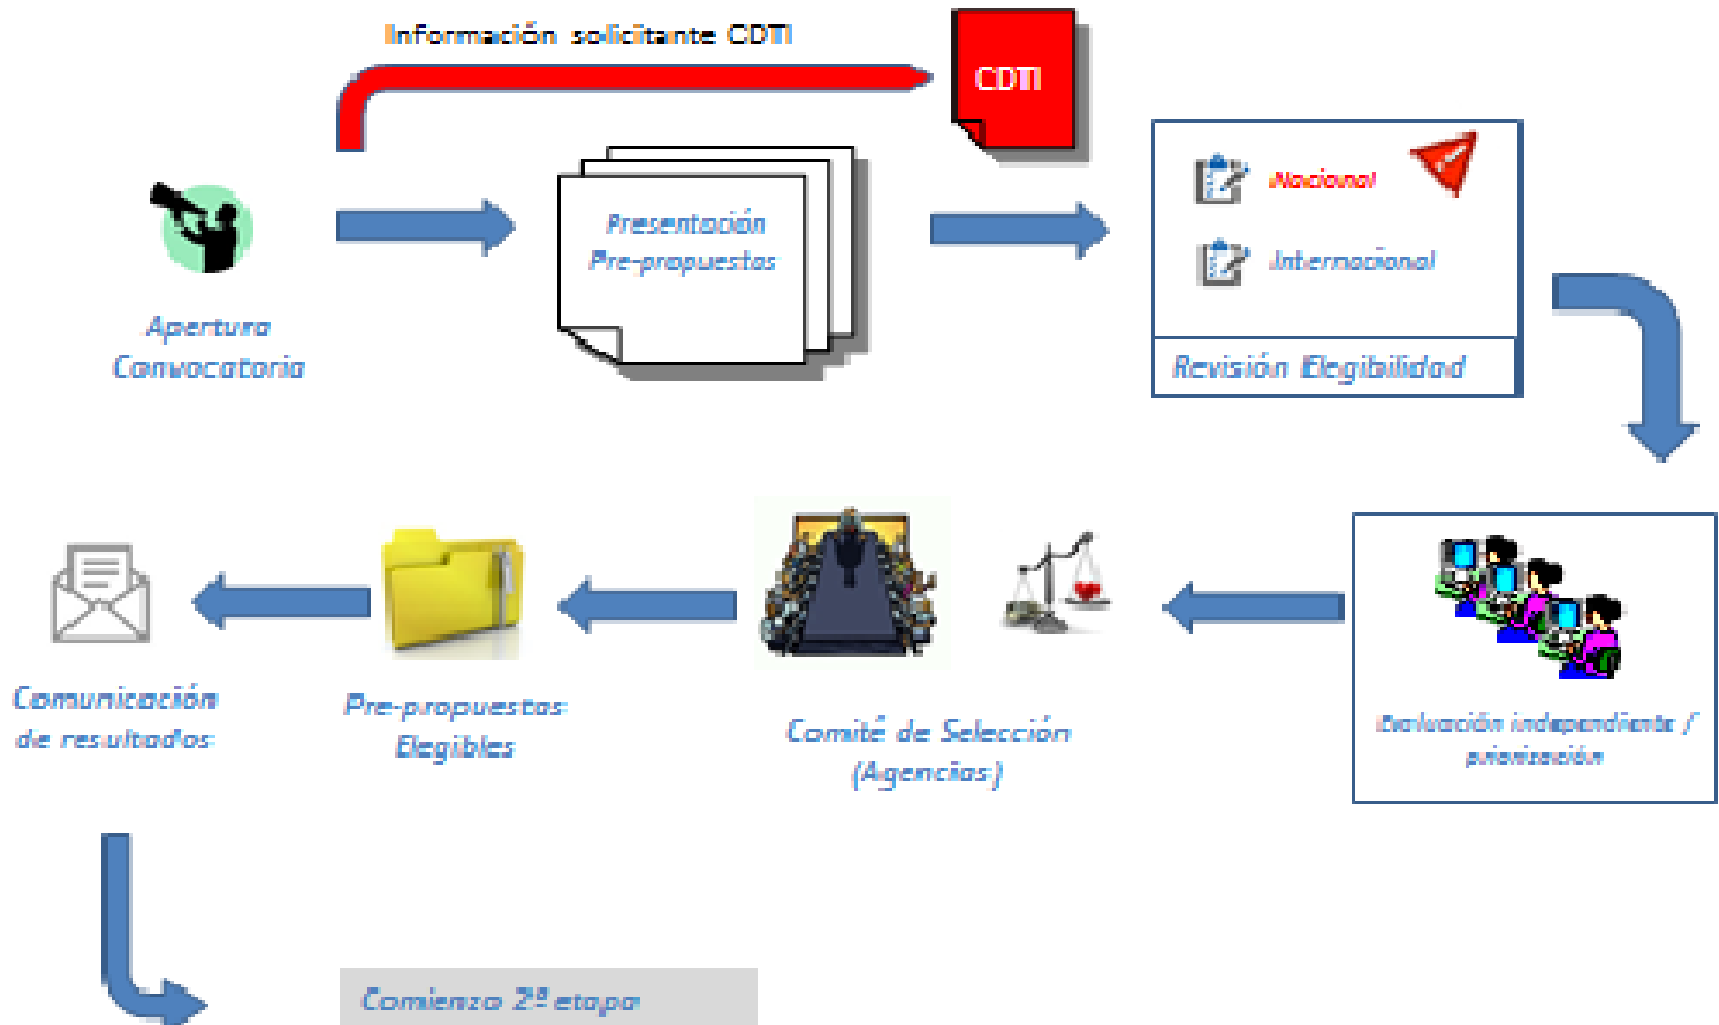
Información solicitante CDTI

CDTI

Presentación Pre-propuestas

Apertura Convocatoria

Nacional

Internacional

Revisión Elegibilidad

Evaluación independiente / priorización

Comité de Selección (Agencias)

Pre-propuestas Elegibles

Comunicación de resultados

Comienzo 2ª etapa